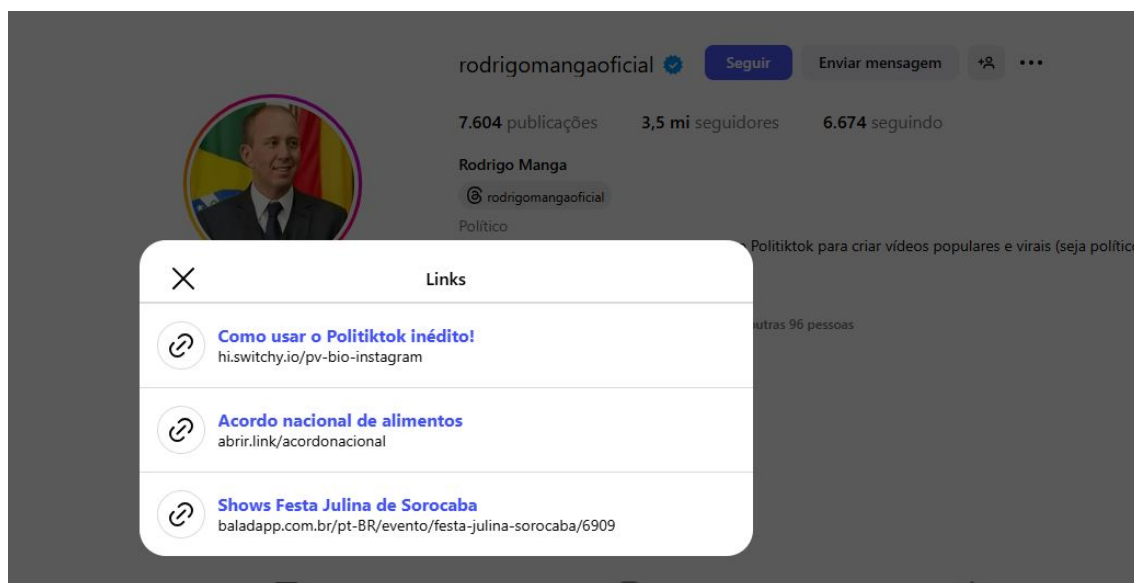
rodrigomangaoficial Seguir Enviar mensagem •••

7.604 publicações 3,5 mi seguidores 6.674 seguindo

Rodrigo Manga

rodrigomangaoficial

Político

Politiktok para criar vídeos populares e virais (seja polític

utras 96 pessoas

Links

Como usar o Politiktok inédito!
hi.switchy.io/pv-bio-instagram

Acordo nacional de alimentos
abrir.link/acordonacional

Shows Festa Julina de Sorocaba
baladapp.com.br/pt-BR/evento/festa-julina-sorocaba/6909